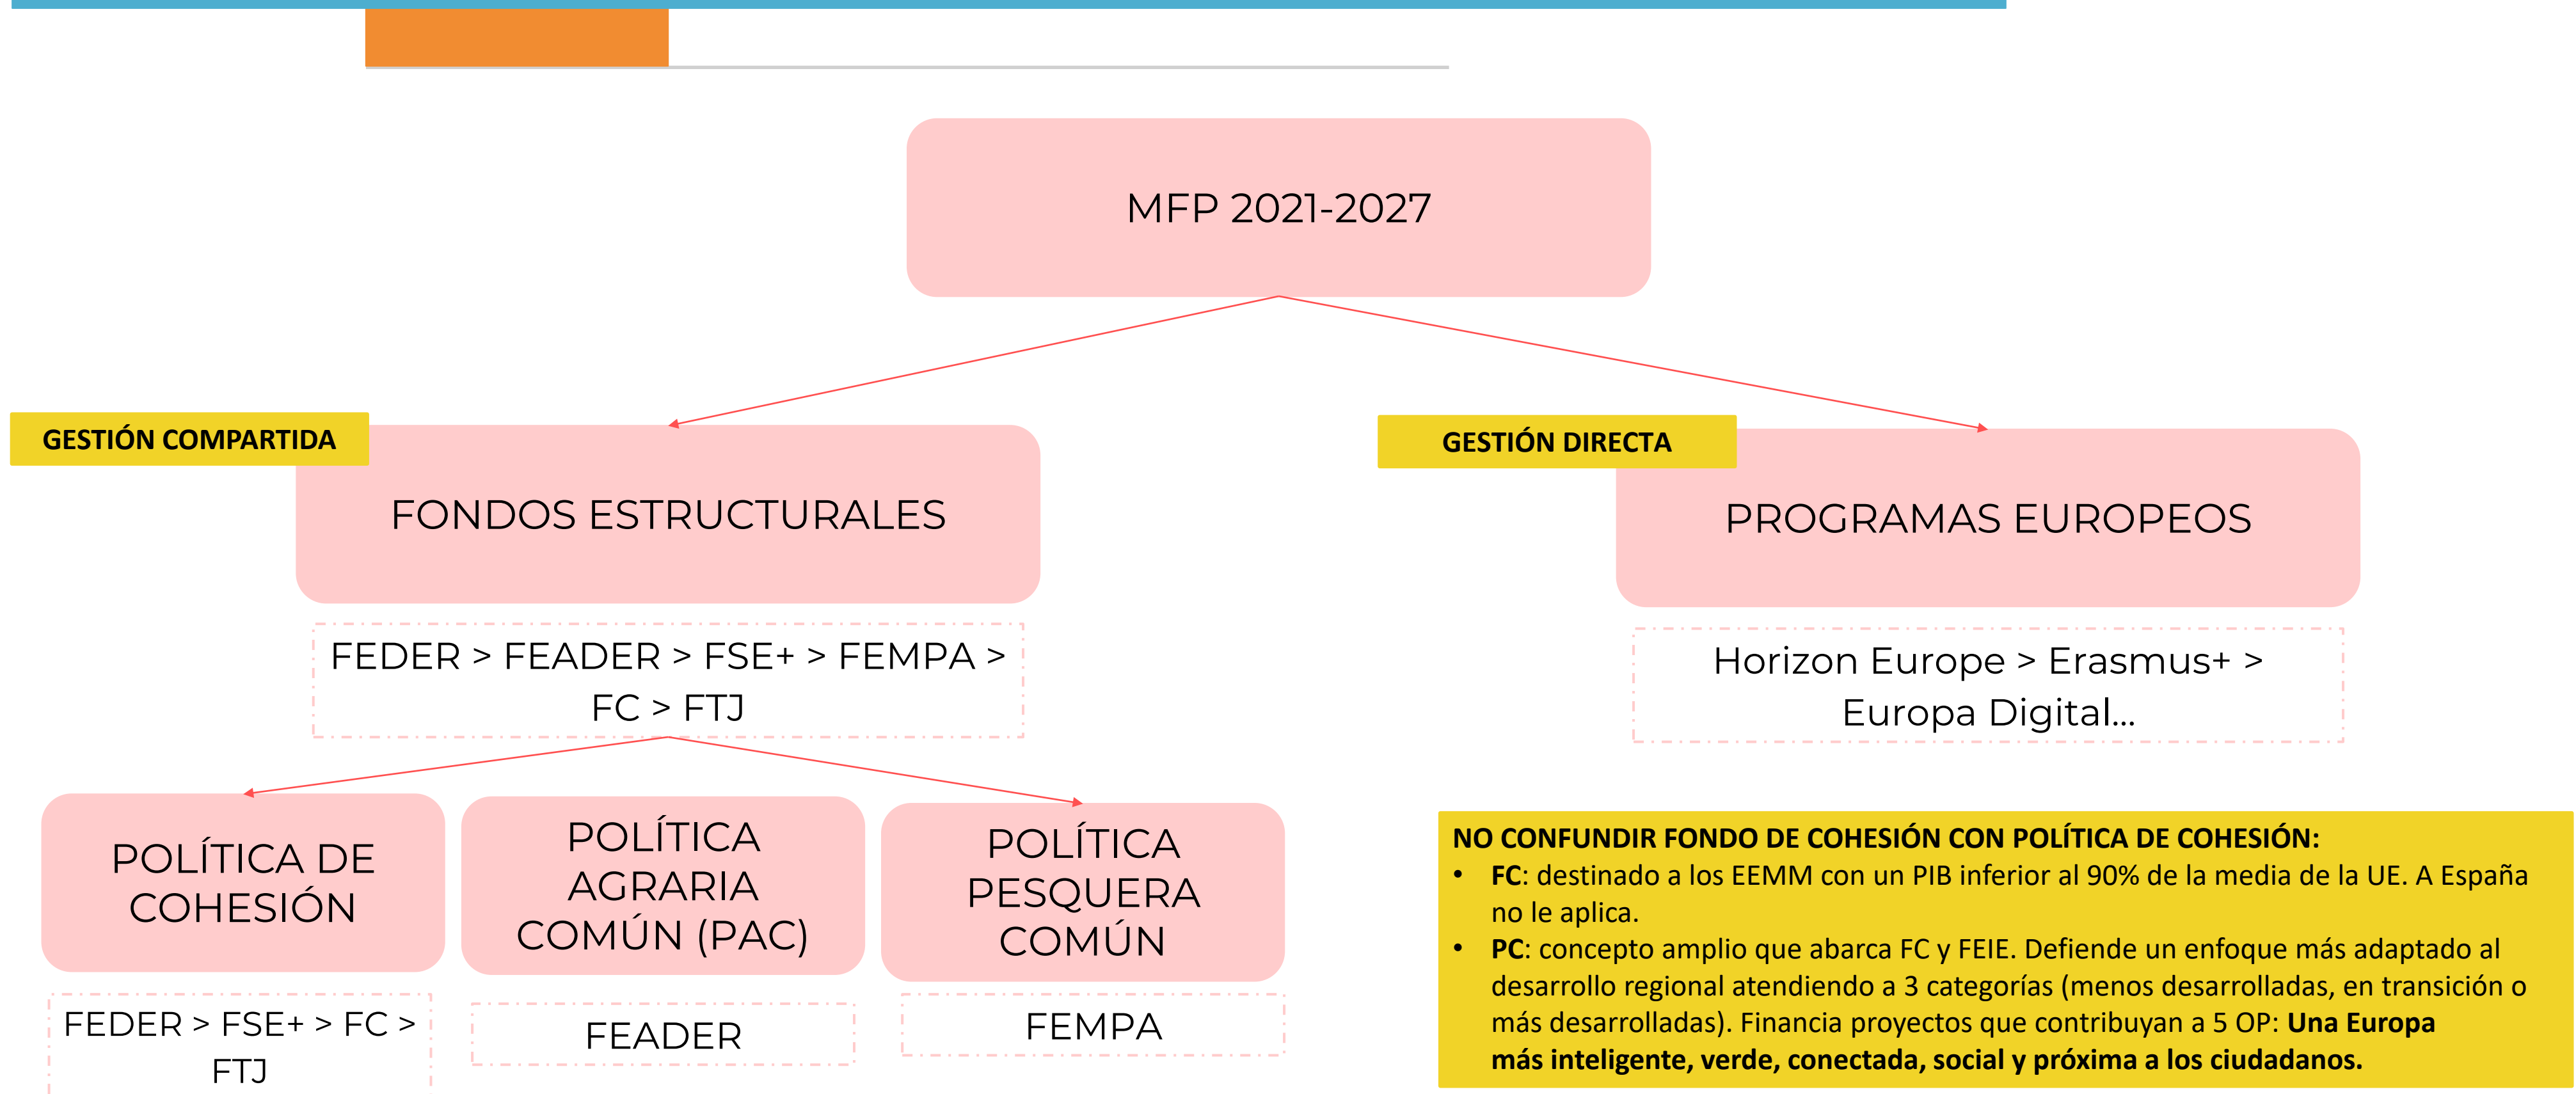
MFP 2021-2027

GESTIÓN COMPARTIDA

FONDOS ESTRUCTURALES

FEDER > FEADER > FSE+ > FEMPA > FC > FTJ

GESTIÓN DIRECTA

PROGRAMAS EUROPEOS

Horizon Europe > Erasmus+ > Europa Digital…

POLÍTICA DE COHESIÓN

FEDER > FSE+ > FC > FTJ

POLÍTICA AGRARIA COMÚN (PAC)

FEADER

POLÍTICA PESQUERA COMÚN

FEMPA

NO CONFUNDIR FONDO DE COHESIÓN CON POLÍTICA DE COHESIÓN:
• FC: destinado a los EEMM con un PIB inferior al 90% de la media de la UE. A España no le aplica.
• PC: concepto amplio que abarca FC y FEIE. Defiende un enfoque más adaptado al desarrollo regional atendiendo a 3 categorías (menos desarrolladas, en transición o más desarrolladas). Financia proyectos que contribuyan a 5 OP: Una Europa más inteligente, verde, conectada, social y próxima a los ciudadanos.